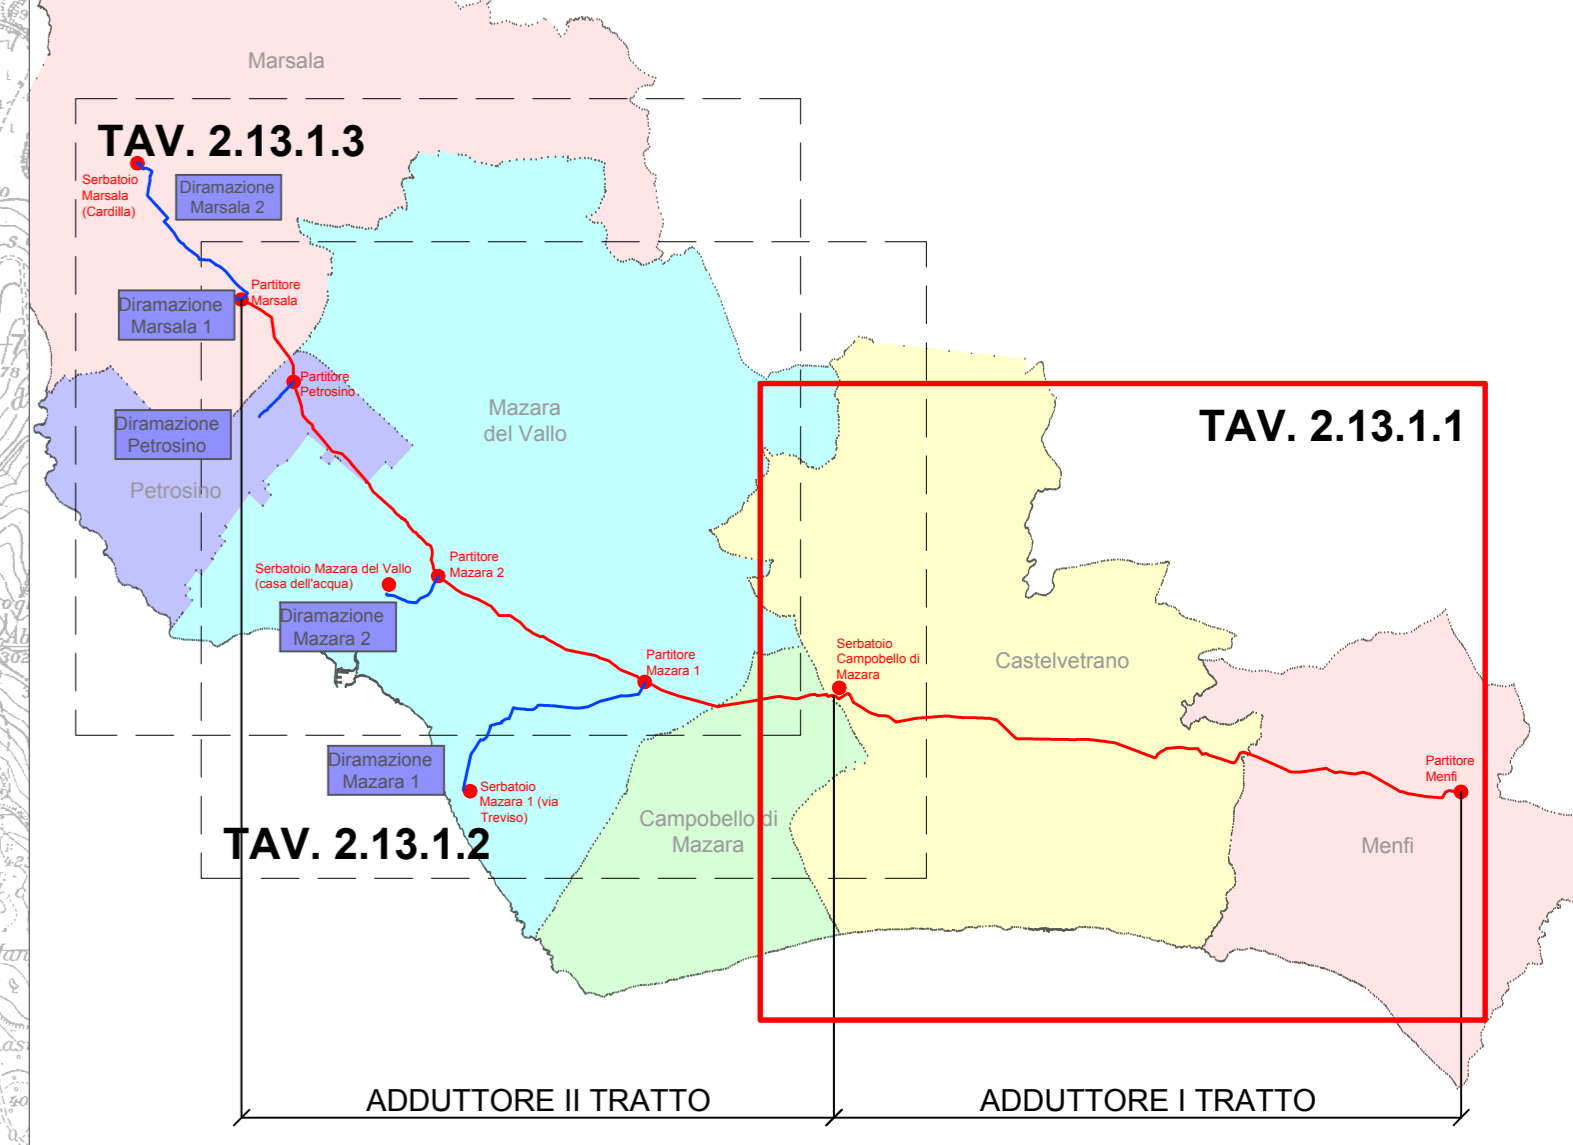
Marsala

TAV. 2.13.1.3

Serbatoio Marsala (Cardilla)

Diramazione Marsala 2

Partitore Marsala

Diramazione Marsala 1

Partitore Petrosino

Diramazione Petrosino

Petrosino

Mazara del Vallo

TAV. 2.13.1.1

Serbatoio Mazara del Vallo (casa dell'acqua)

Partitore Mazara 2

Diramazione Mazara 2

Partitore Mazara 1

Serbatoio Campobello di Mazara

Castelvetrano

Diramazione Mazara 1

Serbatoio Mazara 1 (via Treviso)

Campobello di Mazara

Partitore Menfi

Menfi

TAV. 2.13.1.2

ADDUTTORE II TRATTO

ADDUTTORE I TRATTO